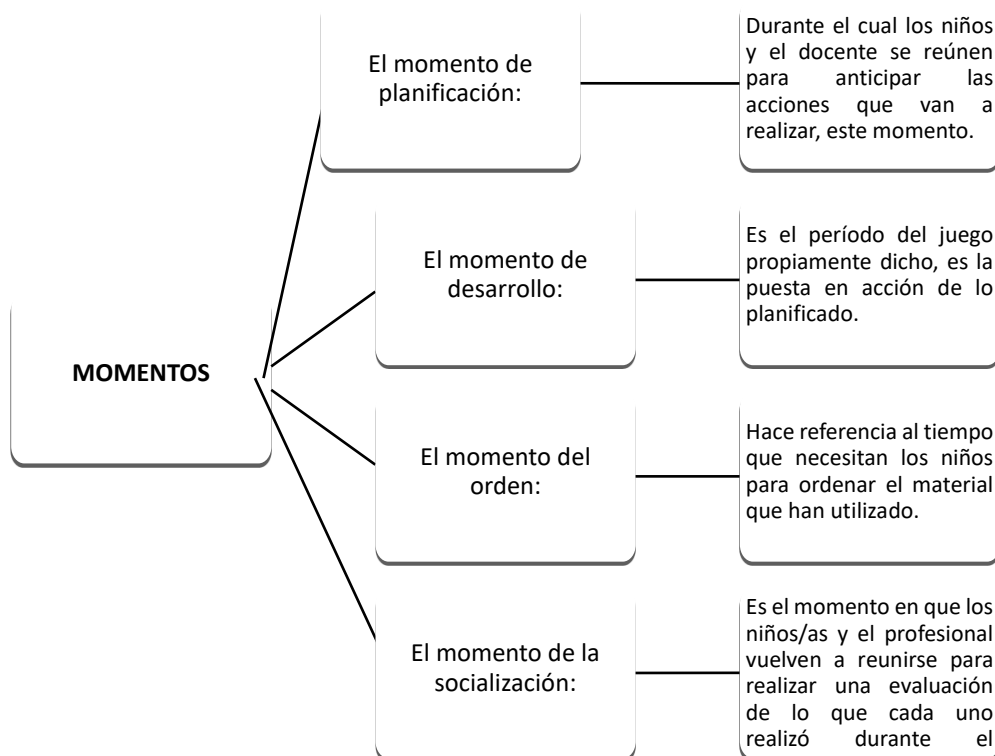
MOMENTOS

El momento de planificación:

Durante el cual los niños y el docente se reúnen para anticipar las acciones que van a realizar, este momento.

El momento de desarrollo:

Es el período del juego propiamente dicho, es la puesta en acción de lo planificado.

El momento del orden:

Hace referencia al tiempo que necesitan los niños para ordenar el material que han utilizado.

El momento de la socialización:

Es el momento en que los niños/as y el profesional vuelven a reunirse para realizar una evaluación de lo que cada uno realizó durante el